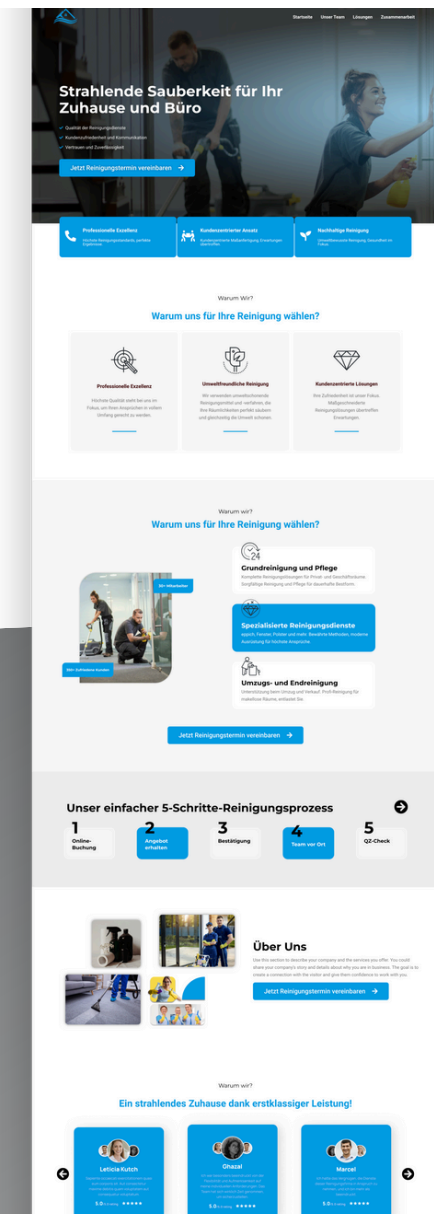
Startseite Unser Team Lösungen Zusammenarbeit

Strahlende Sauberkeit für Ihr Zuhause und Büro

Qualität der Reinigungsdienste
Kundenzufriedenheit und Kommunikation
Vertrauen und Zuverlässigkeit

Jetzt Reinigungstermin vereinbaren

Professionelle Exzellenz
Höchste Reinigungsstandards, perfekte Ergebnisse

Kundenzentrierter Ansatz
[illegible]

Nachhaltige Reinigung
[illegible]

Warum Wir?

Warum uns für Ihre Reinigung wählen?

Professionelle Exzellenz
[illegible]

Umweltfreundliche Reinigung
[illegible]

Kundenzentrierte Lösungen
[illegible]

Warum wir?

Warum uns für Ihre Reinigung wählen?

50+ Mitarbeiter

500+ Zufriedene Kunden

Grundreinigung und Pflege
Komplette Reinigungslösungen für Privat- und Geschäftsräume. Sorgfältige Reinigung und Pflege für dauerhafte Sauberkeit.

Spezialisierte Reinigungsdienste
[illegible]

Umzugs- und Endreinigung
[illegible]

Jetzt Reinigungstermin vereinbaren

Unser einfacher 5-Schritte-Reinigungsprozess

1 Online-Buchung
2 Angebot erhalten
3 Bestätigung
4 Team vor Ort
5 QZ-Check

Über Uns

Use this section to describe your company and the services you offer. You could share your company's story and details about why you are in business. The goal is to create a connection with the visitor and give them confidence to work with you.

Jetzt Reinigungstermin vereinbaren

Warum wir?

Ein strahlendes Zuhause dank erstklassiger Leistung!

Leticia Kutch
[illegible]
5.0

Ghazal
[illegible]
5.0

Marcel
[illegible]
5.0